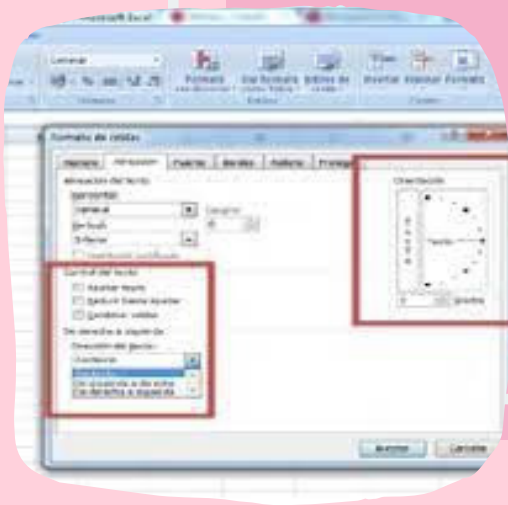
Microsoft Excel

General

Formato condicional · Dar formato como tabla · Estilos de celda · Insertar · Eliminar · Formato

Estilos · Celdas

Formato de celdas

Número · Alineación · Fuente · Bordes · Relleno · Proteger

Alineación del texto

Horizontal:

General

Vertical:

Inferior

Sangría:

0

Distribuido justificado

Control del texto

Ajustar texto

Reducir hasta ajustar

Combinar celdas

De derecha a izquierda

Dirección del texto:

Contexto

Contexto

De izquierda a derecha

De derecha a izquierda

Orientación

Texto

Texto

0 Grados

Aceptar · Cancelar